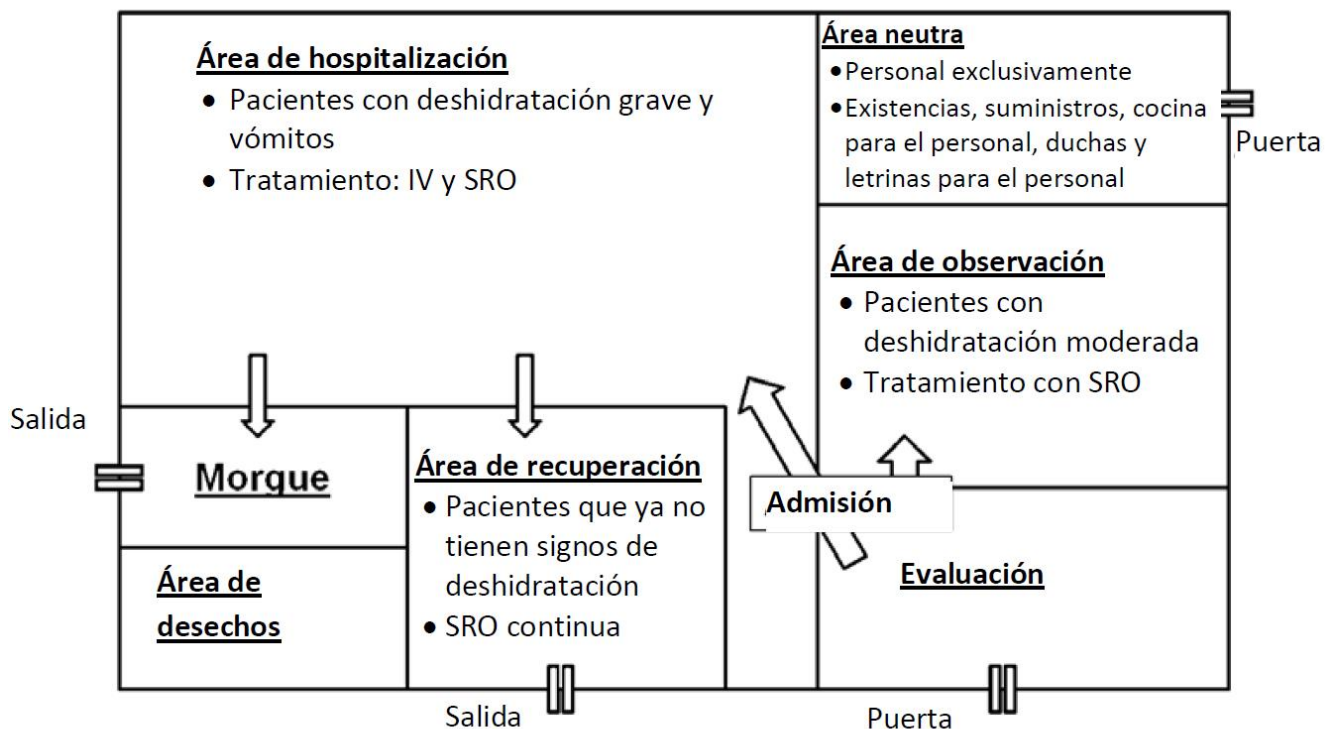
Área de hospitalización
• Pacientes con deshidratación grave y vómitos
• Tratamiento: IV y SRO

Área neutra
• Personal exclusivamente
• Existencias, suministros, cocina para el personal, duchas y letrinas para el personal

Puerta

Área de observación
• Pacientes con deshidratación moderada
• Tratamiento con SRO

Salida

Morgue

Área de recuperación
• Pacientes que ya no tienen signos de deshidratación
• SRO continua

Admisión

Área de desechos

Evaluación

Salida

Puerta